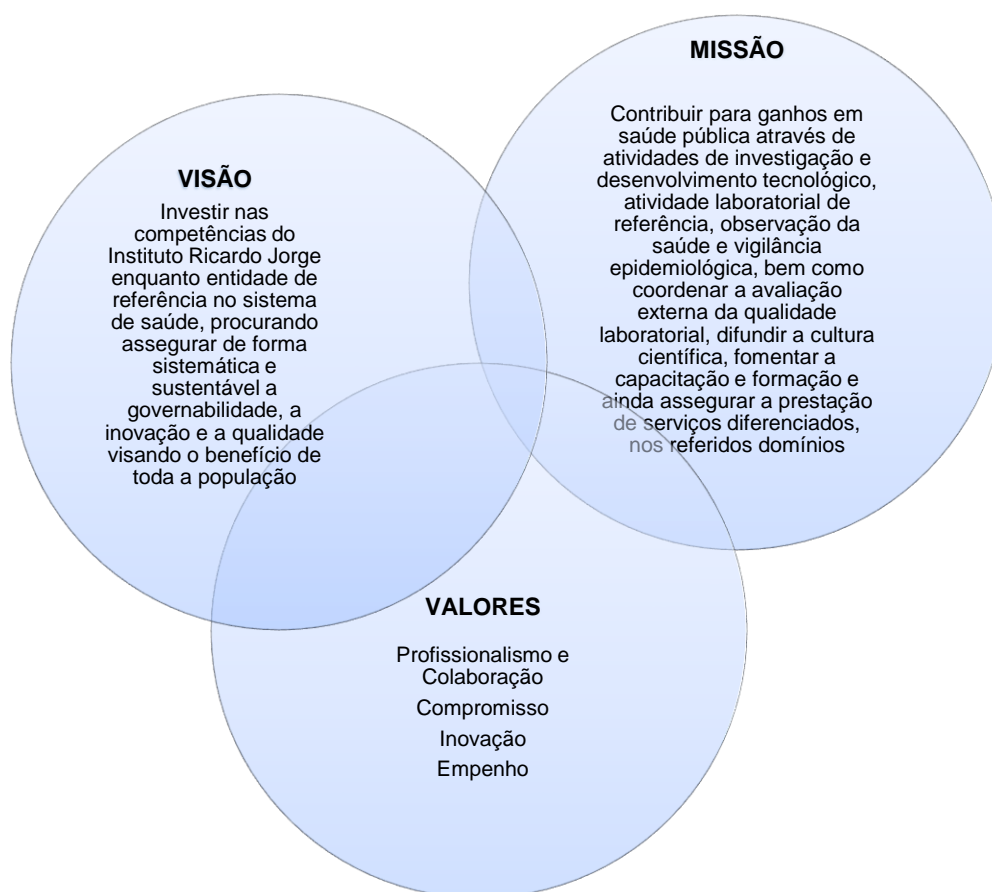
MISSÃO

Contribuir para ganhos em saúde pública através de atividades de investigação e desenvolvimento tecnológico, atividade laboratorial de referência, observação da saúde e vigilância epidemiológica, bem como coordenar a avaliação externa da qualidade laboratorial, difundir a cultura científica, fomentar a capacitação e formação e ainda assegurar a prestação de serviços diferenciados, nos referidos domínios

VISÃO

Investir nas competências do Instituto Ricardo Jorge enquanto entidade de referência no sistema de saúde, procurando assegurar de forma sistemática e sustentável a governabilidade, a inovação e a qualidade visando o benefício de toda a população

VALORES

Profissionalismo e Colaboração

Compromisso

Inovação

Empenho